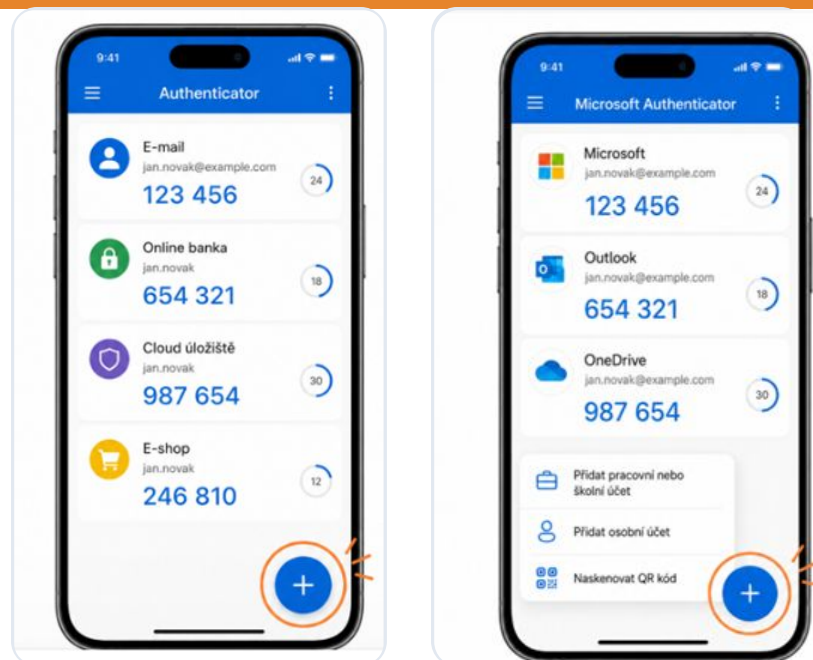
9:41

Authenticator

E-mail
jan.novak@example.com
123 456
24

Online banka
jan.novak
654 321
18

Cloud úložiště
jan.novak
987 654
30

E-shop
jan.novak
246 810
12

+

9:41

Microsoft Authenticator

Microsoft
jan.novak@example.com
123 456
24

Outlook
jan.novak@example.com
654 321
18

OneDrive
jan.novak@example.com
987 654
30

Přidat pracovní nebo školní účet

Přidat osobní účet

Naskenovat QR kód

+